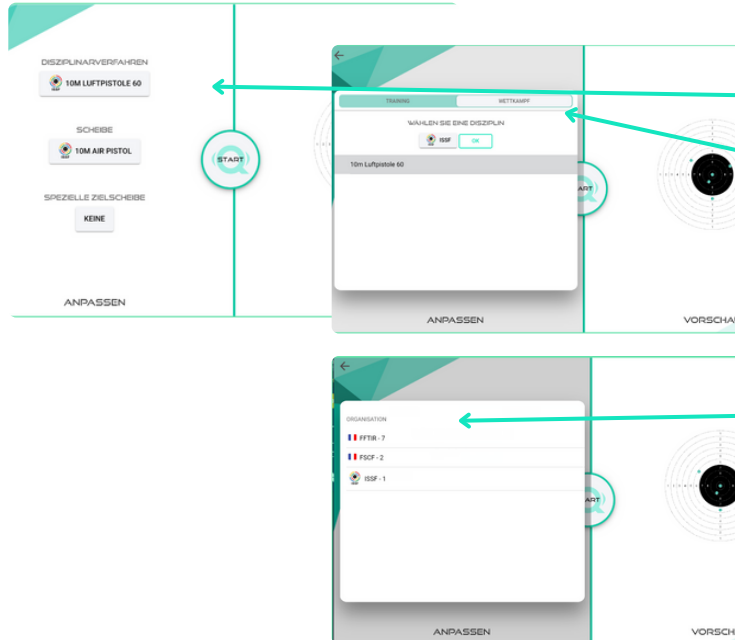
DISZIPLINARVERFAHREN

10M LUFTPISTOLE 60

SCHEIBE

10M AIR PISTOL

SPEZIELLE ZIELSCHEIBE

KEINE

START

ANPASSEN

TRAINING

WETTKAMPF

WAHLEN SIE EINE DISZIPLIN

ISSF

OK

10m Luftpistole 60

ART

ANPASSEN

VORSCHA

ORGANISATION

FFTIR - 7

FSCF - 2

ISSF - 1

ART

ANPASSEN

VORSCH